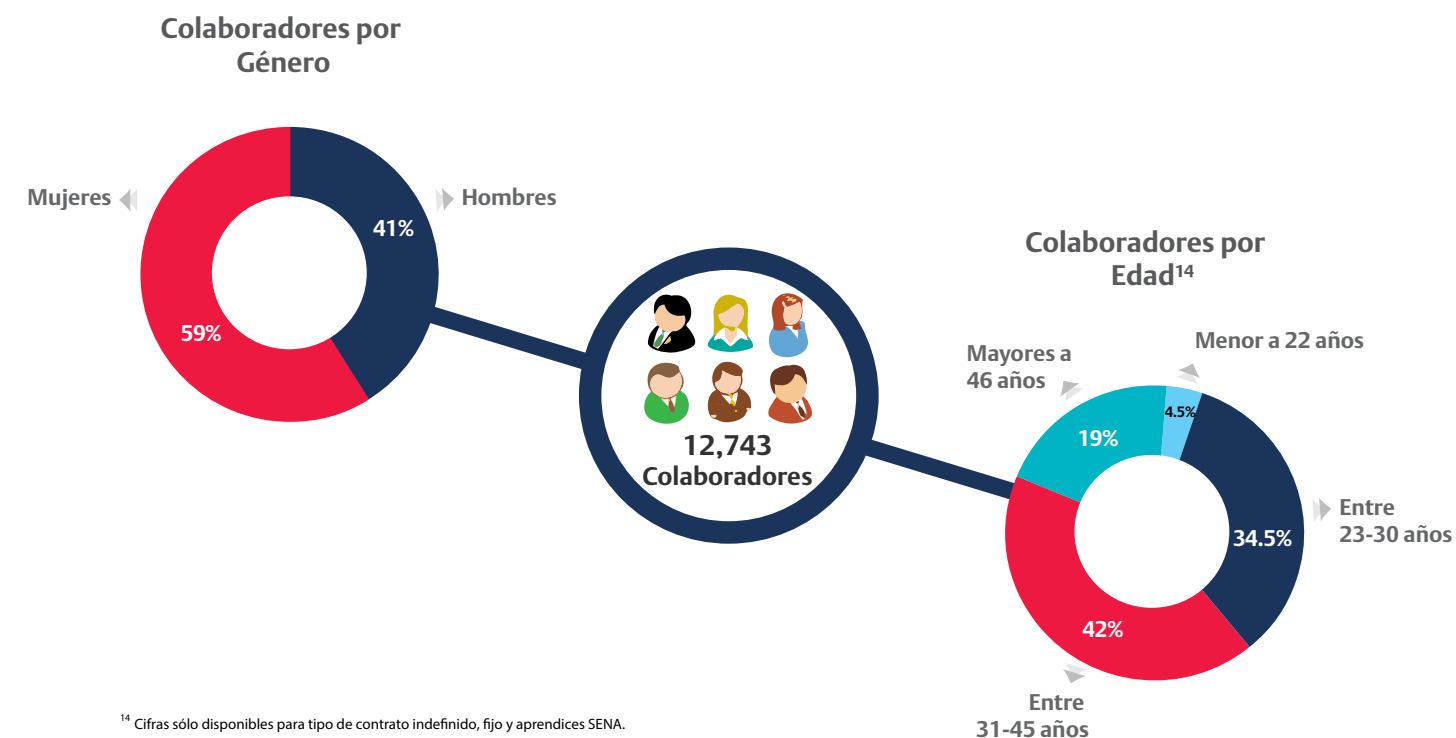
Colaboradores por Género

Mujeres

Hombres

41%

59%

12,743 Colaboradores

Colaboradores por Edad$^{14}$

Mayores a 46 años

Menor a 22 años

4.5%

19%

Entre 23-30 años

34.5%

42%

Entre 31-45 años

$^{14}$ Cifras sólo disponibles para tipo de contrato indefinido, fijo y aprendices SENA.